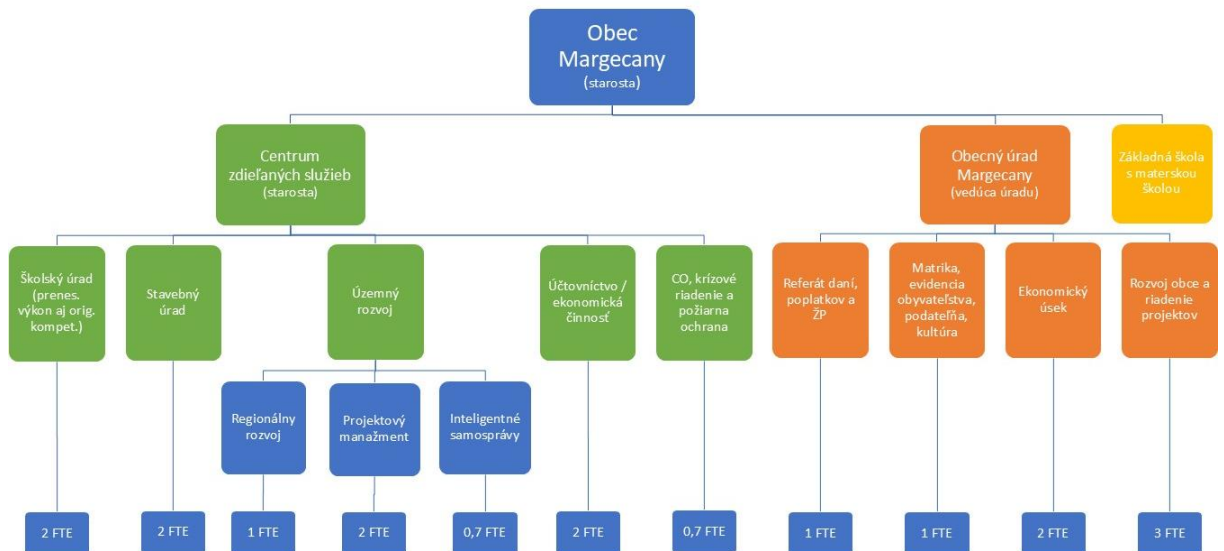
Obec Margecany
(starosta)

Centrum zdieľaných služieb
(starosta)

Obecný úrad Margecany
(vedúca úradu)

Základná škola s materskou školou

Školský úrad (prenes. výkon aj orig. kompet.)

Stavebný úrad

Územný rozvoj

Účtovníctvo / ekonomická činnosť

CO, krízové riadenie a požiarna ochrana

Referát daní, poplatkov a ŽP

Matrika, evidencia obyvateľstva, podateľňa, kultúra

Ekonomický úsek

Rozvoj obce a riadenie projektov

Regionálny rozvoj

Projektový manažment

Inteligentné samosprávy

2 FTE

2 FTE

1 FTE

2 FTE

0,7 FTE

2 FTE

0,7 FTE

1 FTE

1 FTE

2 FTE

3 FTE